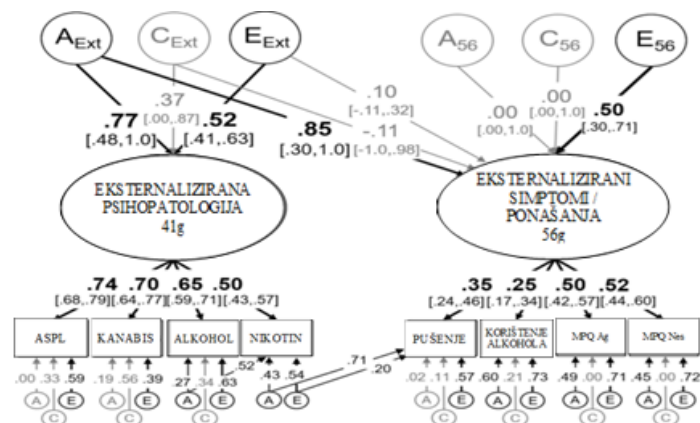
$A_{Ext}$ $C_{Ext}$ $E_{Ext}$

$A_{56}$ $C_{56}$ $E_{56}$

.37
[.00,.87]

.77
[.48,1.0]

.52
[.41,.63]

.85
[.30,1.0]

.10
[-.11,.32]

-.11
[-1.0,.98]

.00
[.00,1.0]

.00
[.00,1.0]

.50
[.30,.71]

EKSTERNALIZIRANA PSIHOPATOLOGIJA
41g

EKSTERNALIZIRANI SIMPTOMI / PONAŠANJA
56g

.74 .70 .65 .50
[.68,.79] [.64,.77] [.59,.71] [.43,.57]

.35 .25 .50 .52
[.24,.46] [.17,.34] [.42,.57] [.44,.60]

ASPL
KANABIS
ALKOHOL
NIKOTIN

PUŠENJE
KORIŠTENJE ALKOHOLA
MPQ Ag
MPQ Nes

.00 .33 .59
.19 .56 .39
.27 .34 .63
.52
.43 .54

.71
.20

.02 .11 .57
.60 .21 .73
.49 .00 .71
.45 .00 .72

A E C
A E C
A E C
A E
A E C
A E C
A E C
A E C